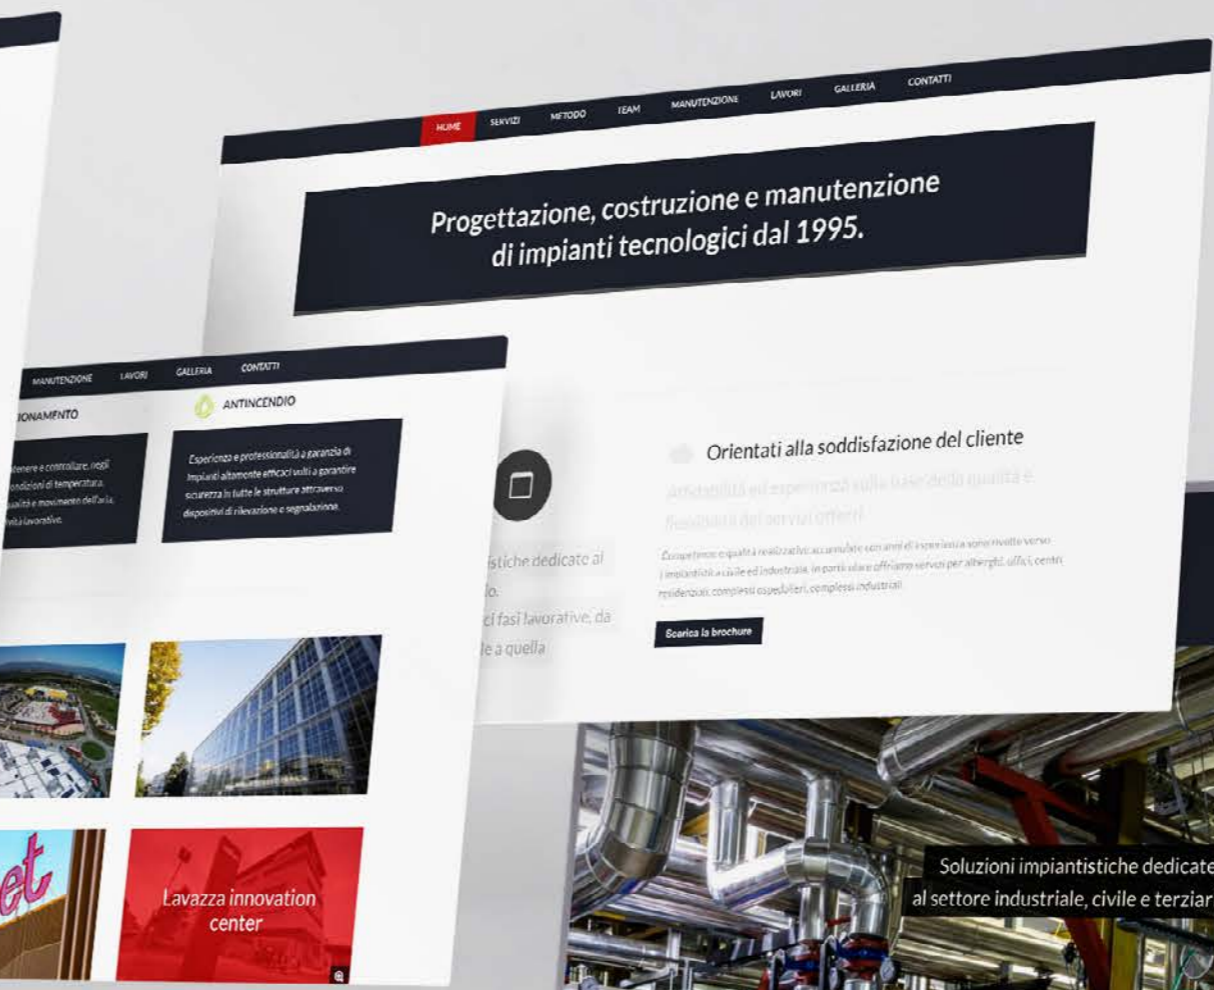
HOME SERVIZI METODO TEAM MANUTENZIONE LAVORI GALLERIA CONTATTI

Progettazione, costruzione e manutenzione di impianti tecnologici dal 1995.

MANUTENZIONE LAVORI GALLERIA CONTATTI

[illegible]IONAMENTO

ANTINCENDIO

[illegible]tenere e controllare, negli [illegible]ndizioni di temperatura, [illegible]ualità e movimento dell'aria, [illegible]ità lavorative.

Esperienza e professionalità a garanzia di impianti altamente efficaci volti a garantire sicurezza in tutte le strutture attraverso dispositivi di rilevazione e segnalazione.

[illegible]stiche dedicate al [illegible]lo. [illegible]ci fasi lavorative, da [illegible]e a quella

Orientati alla soddisfazione del cliente

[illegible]

Competenze e qualità realizzative accumulate con anni di esperienza sono rivolte verso l'impiantistica civile ed industriale, in particolare offriamo servizi per alberghi, uffici, centri residenziali, complessi ospedalieri, complessi industriali.

Scarica la brochure

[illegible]et

Lavazza innovation center

Soluzioni impiantistiche dedicate al settore industriale, civile e terziar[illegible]